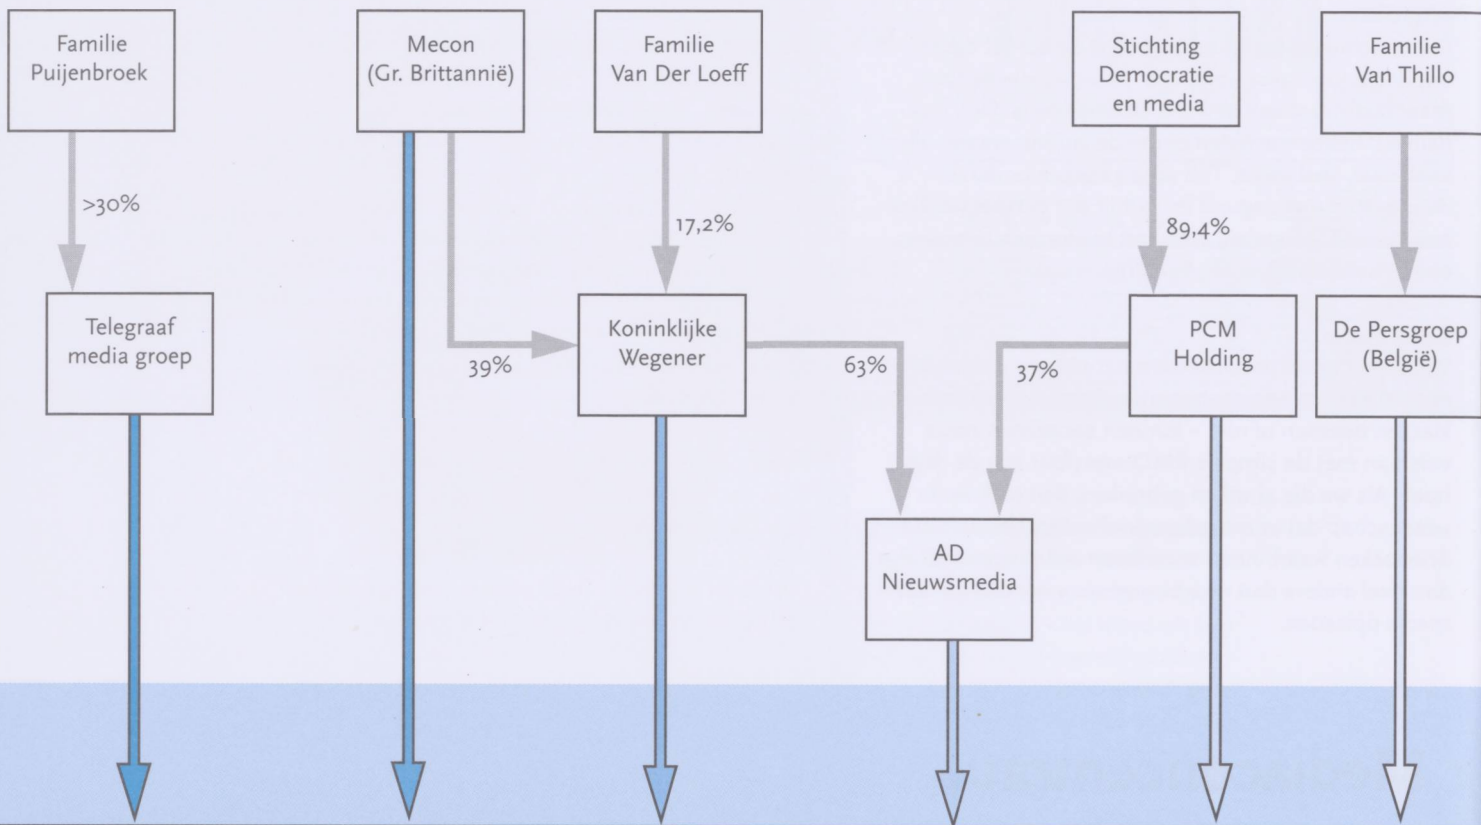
Familie Puijenbroek

Mecon (Gr. Brittannië)

Familie Van Der Loeff

Stichting Democratie en media

Familie Van Thillo

>30%

17,2%

89,4%

Telegraaf media groep

39%

Koninklijke Wegener

63%

37%

PCM Holding

De Persgroep (België)

AD Nieuwsmedia